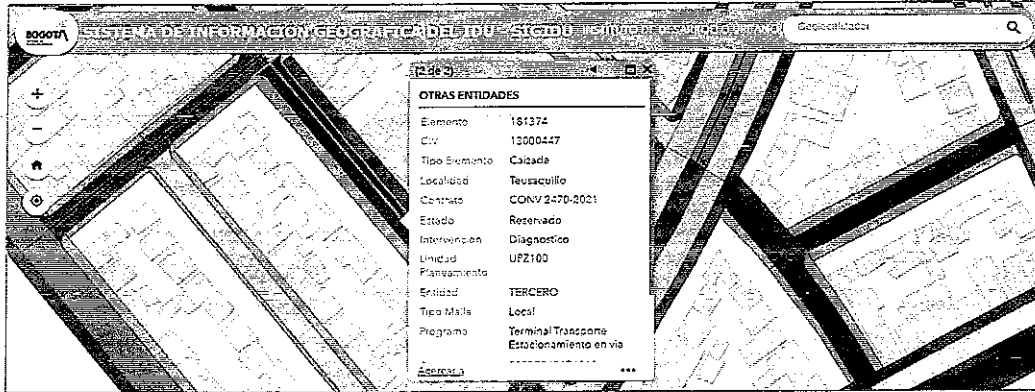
BOGOTÁ SISTEMA DE INFORMACIÓN GEOGRÁFICA DEL IDU - SIGIDU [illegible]

Geolocalizador

(2 de 2)

OTRAS ENTIDADES

| Elemento | 161374 |
|---|---|
| CIV | 13000447 |
| Tipo Elemento | Calzada |
| Localidad | Teusaquillo |
| Contrato | CONV 2470-2021 |
| Estado | Reservado |
| Intervención | Diagnostico |
| Unidad Planeamiento | UPZ100 |
| Entidad | TERCERO |
| Tipo Malla | Local |
| Programa | Terminal Transporte Estacionamiento en via |

Acercar a ...